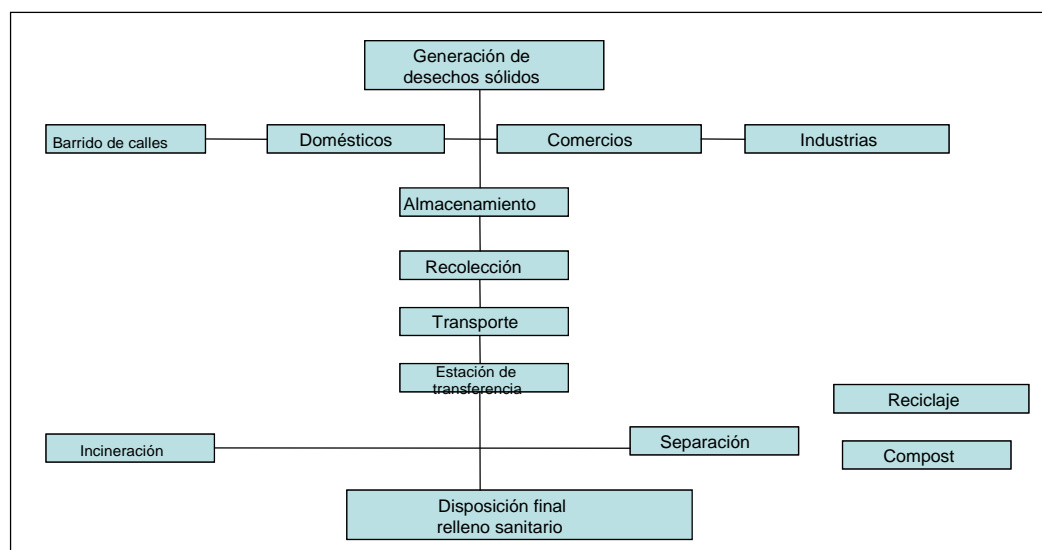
Generación de desechos sólidos

Barrido de calles

Domésticos

Comercios

Industrias

Almacenamiento

Recolección

Transporte

Estación de transferencia

Reciclaje

Incineración

Separación

Compost

Disposición final relleno sanitario